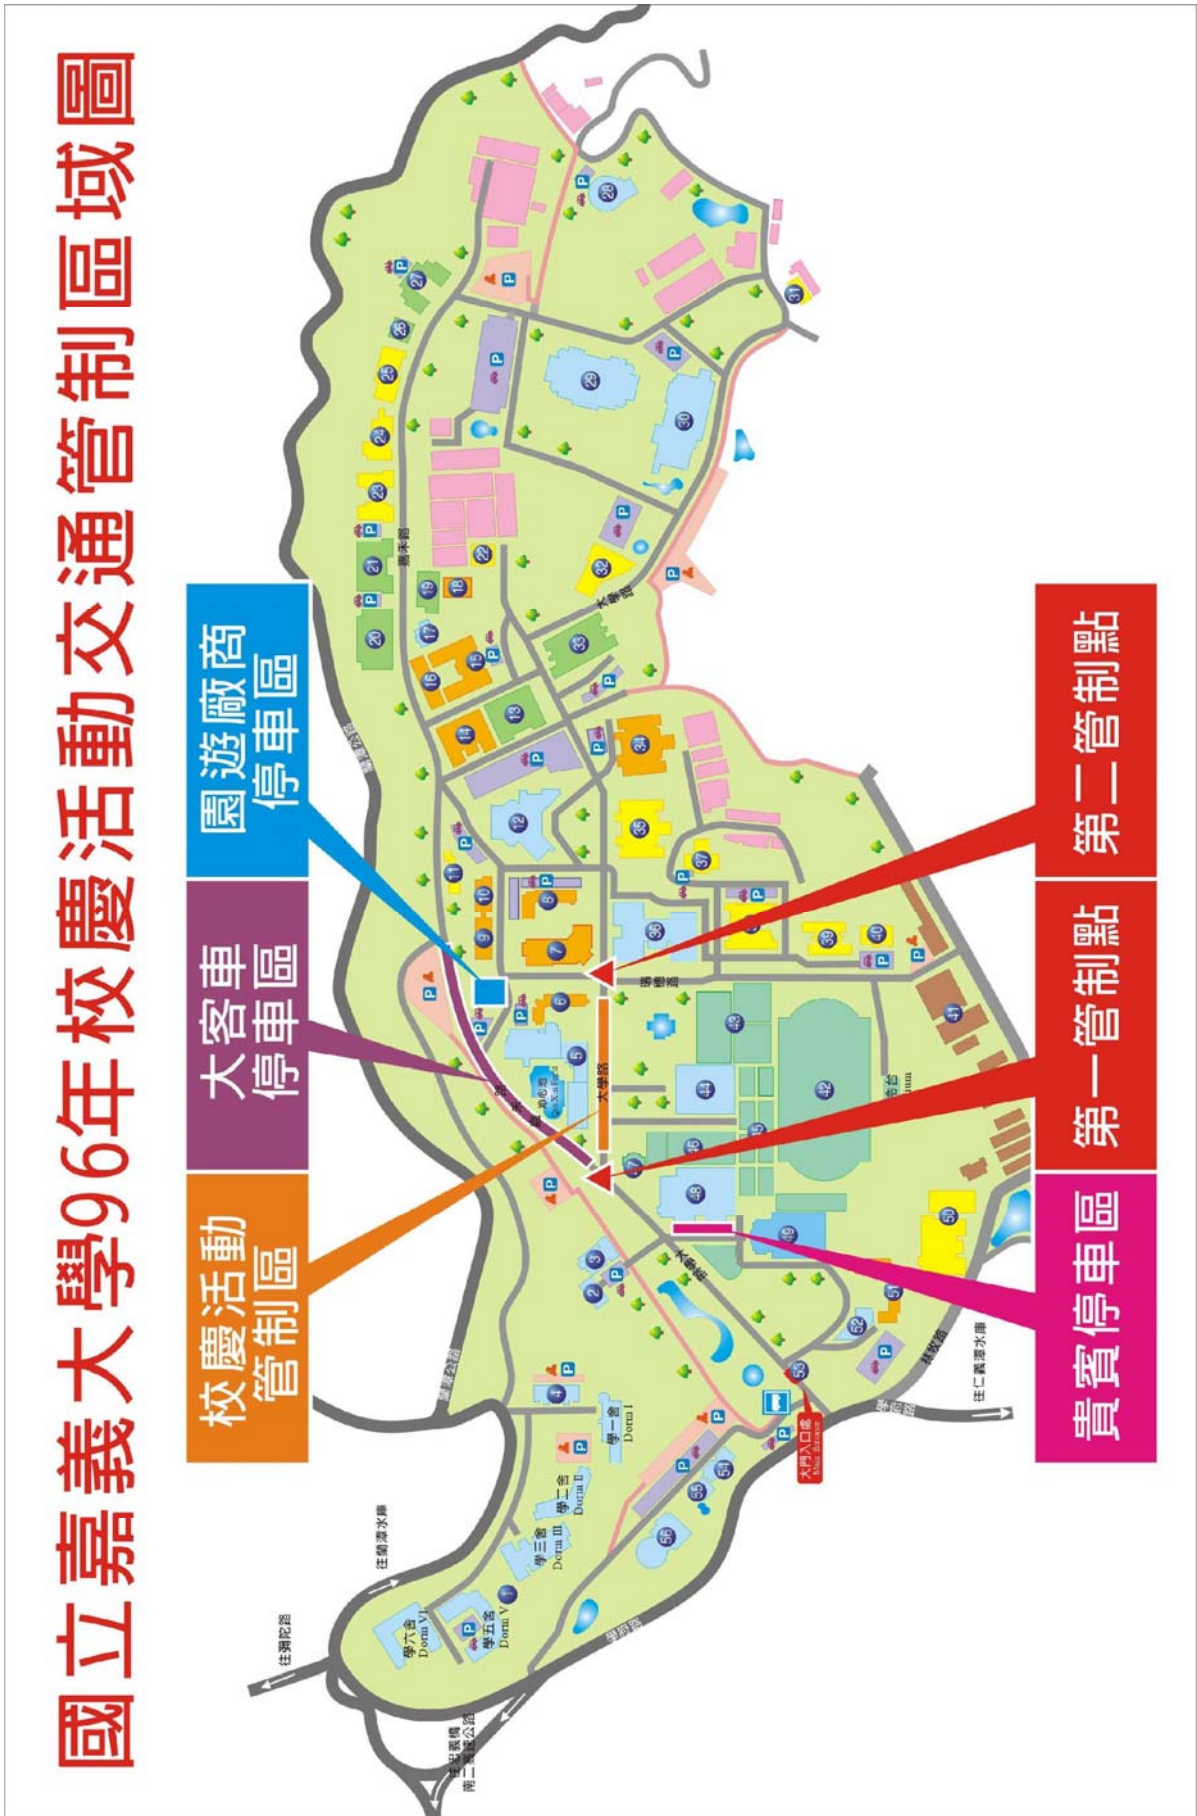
國立嘉義大學96年校慶活動交通管制區域圖

園遊廠商停車區

大客車停車區

校慶活動管制區

第二管制點

第一管制點

貴賓停車區

學一舍 Dorm I

學二舍 Dorm II

學三舍 Dorm III

學五舍 Dorm V

學六舍 Dorm VI

大門入口處 Main Entrance

大學路

往蘭潭水庫

往彌陀路

往仁義潭水庫

往嘉義南二高公路

1 2 3 4 5 6 7 8 9 10 11 12 13 14 15 16 17 18 19 20 21 22 23 24 25 26 27 28 29 30 31 32 33 34 35 36 37 38 39 40 41 42 43 44 45 46 47 48 49 50 51 52 53 54 55 56